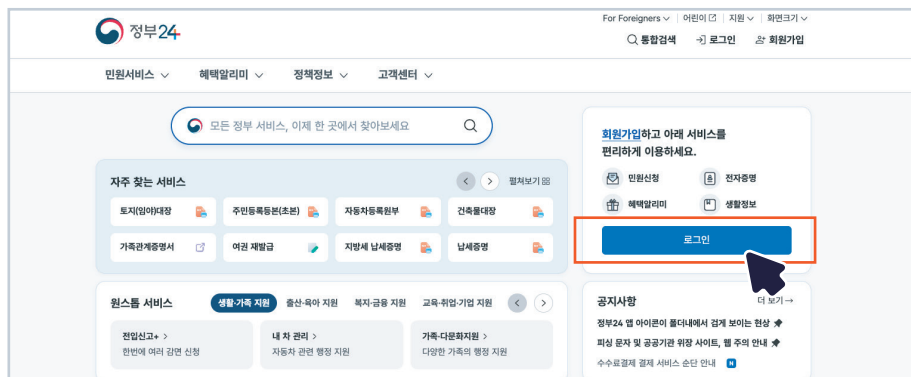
정부24

For Foreigners | 어린이 | 지원 | 화면크기

통합검색 로그인 회원가입

민원서비스 혜택알리미 정책정보 고객센터

모든 정부 서비스, 이제 한 곳에서 찾아보세요

자주 찾는 서비스

펼쳐보기

토지(임야)대장
주민등록등본(초본)
자동차등록원부
건축물대장
가족관계증명서
여권 재발급
지방세 납세증명
납세증명

회원가입하고 아래 서비스를 편리하게 이용하세요.

민원신청
전자증명
혜택알리미
생활정보

로그인

원스톱 서비스

생활·가족 지원
출산·육아 지원
복지·금융 지원
교육·취업·기업 지원

전입신고+ >
한번에 여러 강면 신청

내 차 관리 >
자동차 관련 행정 지원

가족·다문화지원 >
다양한 가족의 행정 지원

공지사항

더 보기 →

정부24 앱 아이콘이 폴더내에서 검게 보이는 현상
피싱 문자 및 공공기관 위장 사이트, 웹 주의 안내
수수료결제 결제 서비스 순단 안내 N